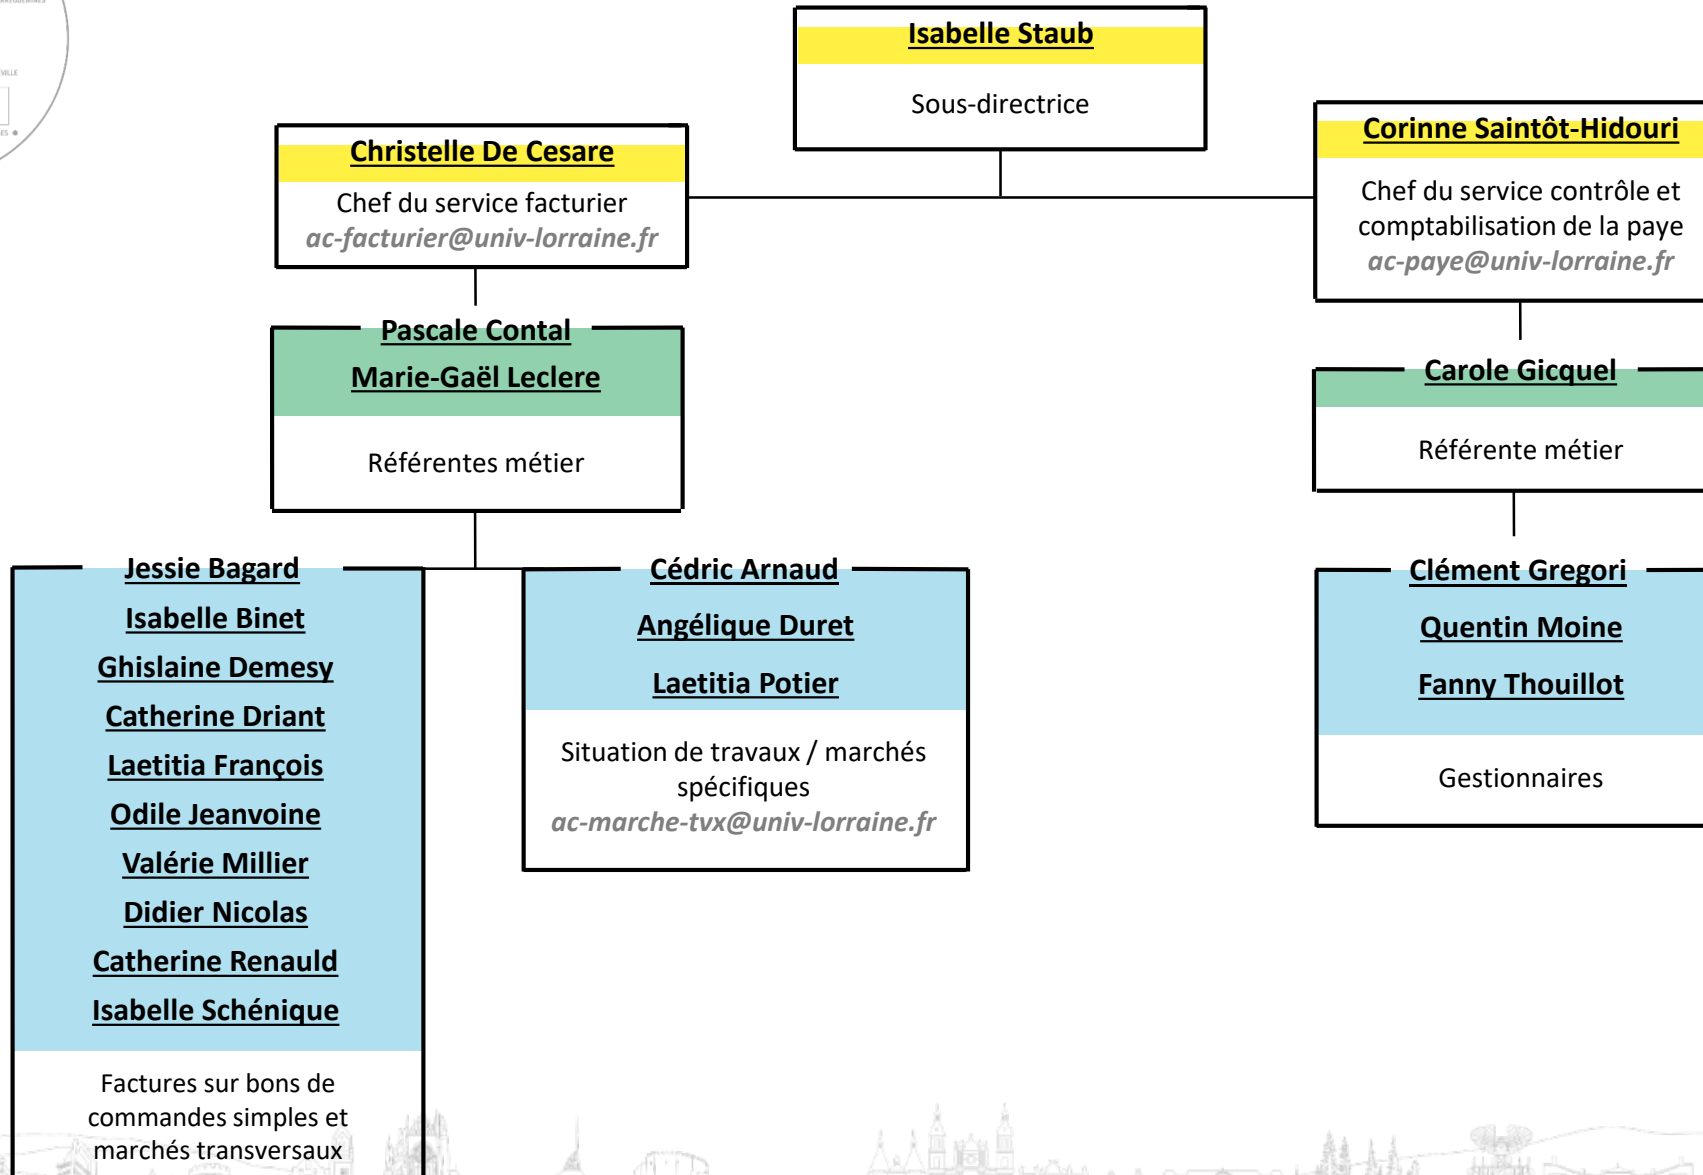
Isabelle Staub

Sous-directrice

Christelle De Cesare

Chef du service facturier
ac-facturier@univ-lorraine.fr

Corinne Saintôt-Hidouri

Chef du service contrôle et comptabilisation de la paye
ac-paye@univ-lorraine.fr

Pascale Contal
Marie-Gaël Leclere

Référentes métier

Carole Gicquel

Référente métier

Jessie Bagard
Isabelle Binet
Ghislaine Demesy
Catherine Driant
Laetitia François
Odile Jeanvoine
Valérie Millier
Didier Nicolas
Catherine Renauld
Isabelle Schénique

Factures sur bons de commandes simples et marchés transversaux

Cédric Arnaud
Angélique Duret
Laetitia Potier

Situation de travaux / marchés spécifiques
ac-marche-tvx@univ-lorraine.fr

Clément Gregori
Quentin Moine
Fanny Thouillot

Gestionnaires